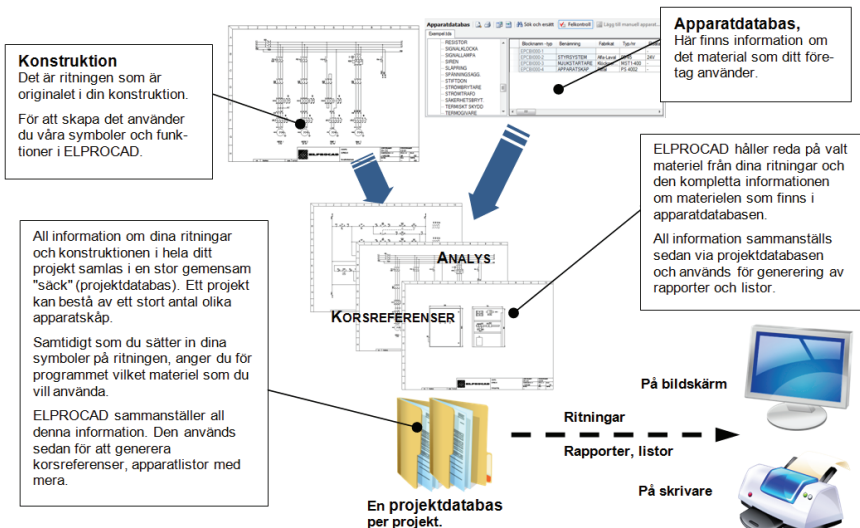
Konstruktion
Det är ritningen som är originalet i din konstruktion.

För att skapa det använder du våra symboler och funktioner i ELPROCAD.

Apparatdatabas,
Här finns information om det material som ditt företag använder.

ELPROCAD håller reda på valt materiel från dina ritningar och den kompletta informationen om materielen som finns i apparatdatabasen.

All information sammanställs sedan via projektdatabasen och används för generering av rapporter och listor.

All information om dina ritningar och konstruktionen i hela ditt projekt samlas i en stor gemensam "säck" (projektdatabas). Ett projekt kan bestå av ett stort antal olika apparatskåp.

Samtidigt som du sätter in dina symboler på ritningen, anger du för programmet vilket materiel som du vill använda.

ELPROCAD sammanställer all denna information. Den används sedan för att generera korsreferenser, apparatlistor med mera.

ANALYS

KORSREFERENSER

På bildskärm

Ritningar

Rapporter, listor

På skrivare

En projektdatabas per projekt.